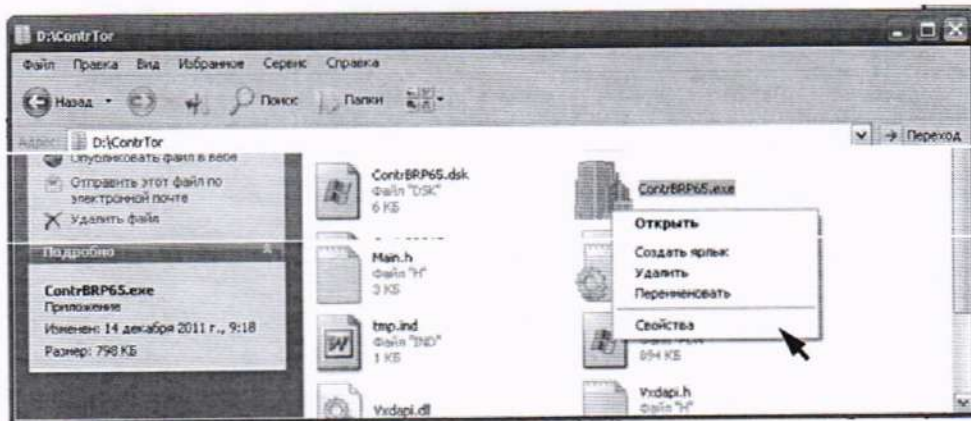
D:\ContrTor

Файл Правка Вид Избранное Сервис Справка

Назад Поиск Папки

Адрес D:\ContrTor Переход

Опубликовать файл в вебе

Отправить этот файл по электронной почте

Удалить файл

Подробно

ContrBRP65.exe
Приложение
Изменен: 14 декабря 2011 г., 9:18
Размер: 798 КБ

ContrBRP65.dsk
Файл "DSK"
6 КБ

ContrBRP65.exe

Открыть

Создать ярлык
Удалить
Переименовать

Свойства

Main.h
Файл "H"
3 КБ

tmp.ind
Файл "IND"
1 КБ

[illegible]
894 КБ

Vxdapi.dll

Vxdapi.h
Файл "H"